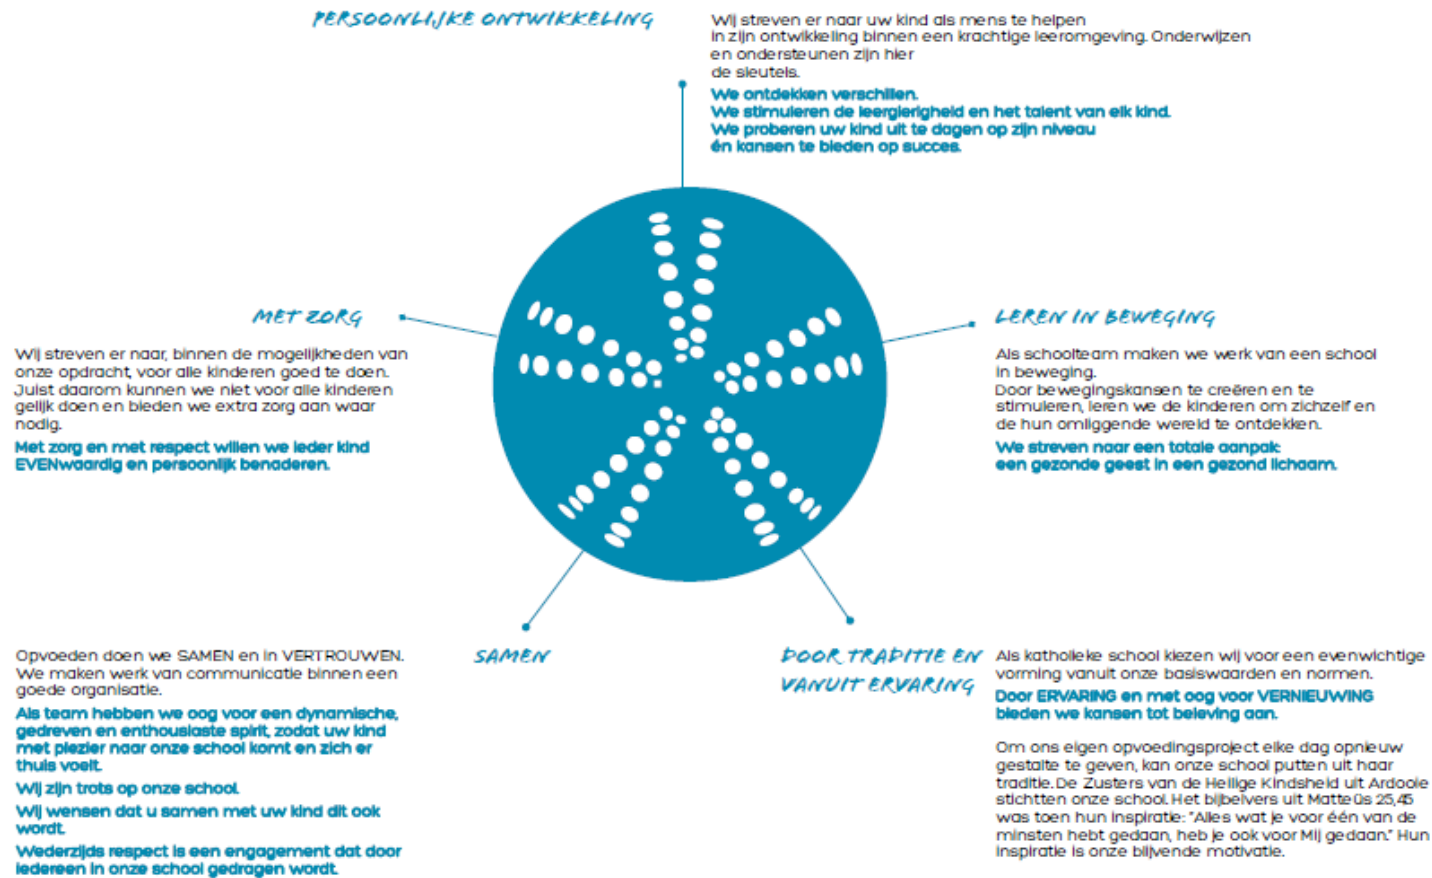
PERSOONLIJKE ONTWIKKELING

Wij streven er naar uw kind als mens te helpen in zijn ontwikkeling binnen een krachtige leeromgeving. Onderwijzen en ondersteunen zijn hier de sleutels.

We ontdekken verschillen.
We stimuleren de leergierigheid en het talent van elk kind.
We proberen uw kind uit te dagen op zijn niveau én kansen te bieden op succes.

MET ZORG

Wij streven er naar, binnen de mogelijkheden van onze opdracht, voor alle kinderen goed te doen. Juist daarom kunnen we niet voor alle kinderen gelijk doen en bieden we extra zorg aan waar nodig.

Met zorg en met respect willen we ieder kind EVENwaardig en persoonlijk benaderen.

LEREN IN BEWEGING

Als schoolteam maken we werk van een school in beweging.
Door bewegingskansen te creëren en te stimuleren, leren we de kinderen om zichzelf en de hun omliggende wereld te ontdekken.

We streven naar een totale aanpak: een gezonde geest in een gezond lichaam.

SAMEN

Opvoeden doen we SAMEN en in VERTROUWEN. We maken werk van communicatie binnen een goede organisatie.

Als team hebben we oog voor een dynamische, gedreven en enthousiaste spirit, zodat uw kind met plezier naar onze school komt en zich er thuis voelt.

Wij zijn trots op onze school.

Wij wensen dat u samen met uw kind dit ook wordt.

Wederzijds respect is een engagement dat door iedereen in onze school gedragen wordt.

DOOR TRADITIE EN VANUIT ERVARING

Als katholieke school kiezen wij voor een evenwichtige vorming vanuit onze basiswaarden en normen.

Door ERVARING en met oog voor VERNIEUWING bieden we kansen tot beleving aan.

Om ons eigen opvoedingsproject elke dag opnieuw gestalte te geven, kan onze school putten uit haar traditie. De Zusters van de Heilige Kindsheid uit Ardooie stichtten onze school. Het bijbelvers uit Matteüs 25,45 was toen hun inspiratie: "Alles wat je voor één van de minsten hebt gedaan, heb je ook voor Mij gedaan." Hun inspiratie is onze blijvende motivatie.